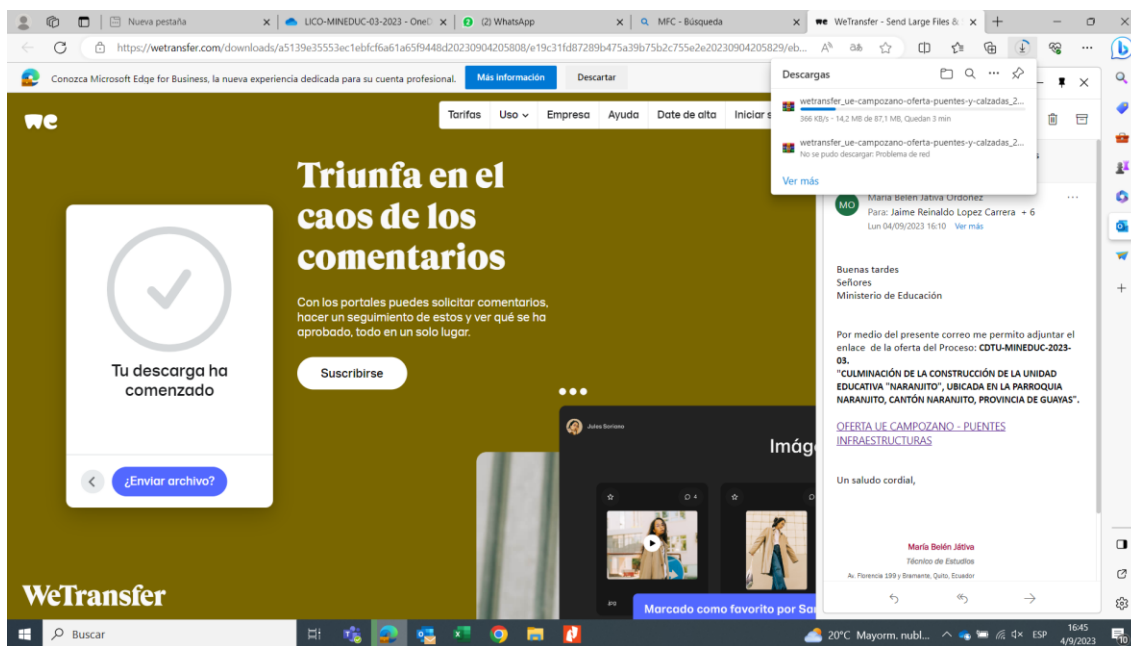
Nueva pestaña
LICO-MINEDUC-03-2023 - OneD
(2) WhatsApp
MFC - Búsqueda
WeTransfer - Send Large Files &

https://wetransfer.com/downloads/a5139e35553ec1ebfcf6a61a65f9448d20230904205808/e19c31fd87289b475a39b75b2c755e2e20230904205829/eb...

Conozca Microsoft Edge for Business, la nueva experiencia dedicada para su cuenta profesional.
Más información
Descartar

Descargas
wetransfer_ue-campozano-oferta-puentes-y-calzadas_2...
366 KB/s - 14,2 MB de 87,1 MB, Quedan 3 min
wetransfer_ue-campozano-oferta-puentes-y-calzadas_2...
No se pudo descargar: Problema de red
Ver más

we
Tarifas
Uso
Empresa
Ayuda
Date de alta
Iniciar s

Triunfa en el caos de los comentarios

Con los portales puedes solicitar comentarios, hacer un seguimiento de estos y ver qué se ha aprobado, todo en un solo lugar.

Suscribirse

Tu descarga ha comenzado

¿Enviar archivo?

Jules Soriano
Imág
Marcado como favorito por Sa

WeTransfer

MO
María Belén Játiva Ordoñez
Para: Jaime Reinaldo Lopez Carrera + 6
Lun 04/09/2023 16:10 Ver más

Buenas tardes
Señores
Ministerio de Educación

Por medio del presente correo me permito adjuntar el enlace de la oferta del Proceso: CDTU-MINEDUC-2023-03.
"CULMINACIÓN DE LA CONSTRUCCIÓN DE LA UNIDAD EDUCATIVA "NARANJITO", UBICADA EN LA PARROQUIA NARANJITO, CANTÓN NARANJITO, PROVINCIA DE GUAYAS".

OFERTA UE CAMPOZANO - PUENTES INFRAESTRUCTURAS

Un saludo cordial,

María Belén Játiva
Técnico de Estudios
Av. Florencia 199 y Bramante, Quito, Ecuador

Buscar
20°C Mayorm. nubl.
ESP
16:45
4/9/2023
10